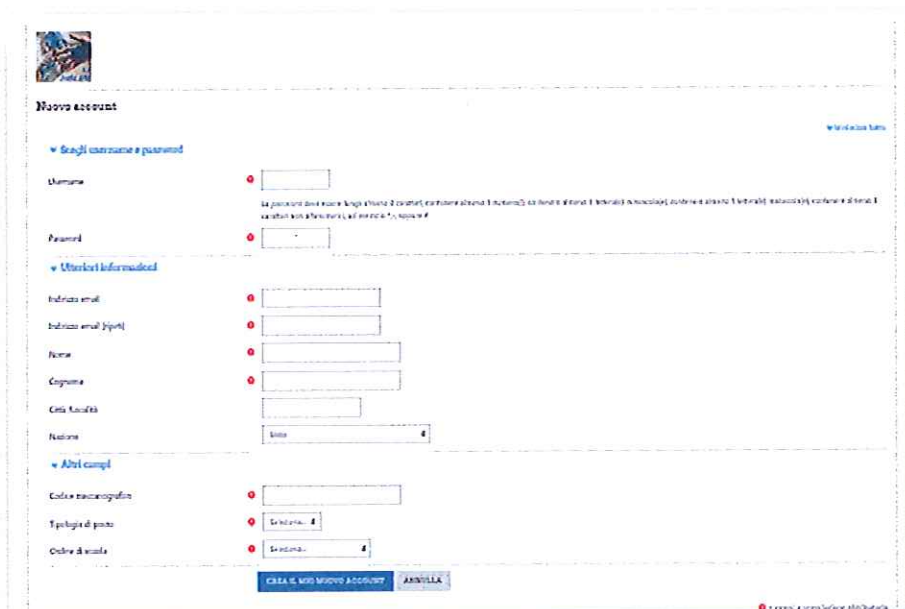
Nuovo account

▾ Espandi tutto

▾ Scegli username e password

Username

La password deve essere lunga almeno 8 caratteri, contenere almeno 1 numero(i), contenere almeno 1 lettera(e) minuscola(e), contenere almeno 1 lettera(e) maiuscola(e), contenere almeno 1 caratteri non alfanumerici, ad esempio *, -, oppure #

Password

▾ Ulteriori informazioni

Indirizzo email

Indirizzo email (ripeti)

Nome

Cognome

Città/località

Nazione

Italia

▾ Altri campi

Codice meccanografico

Tipologia di posto

Seleziona...

Ordine di scuola

Seleziona...

CREA IL MIO NUOVO ACCOUNT

ANNULLA

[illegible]